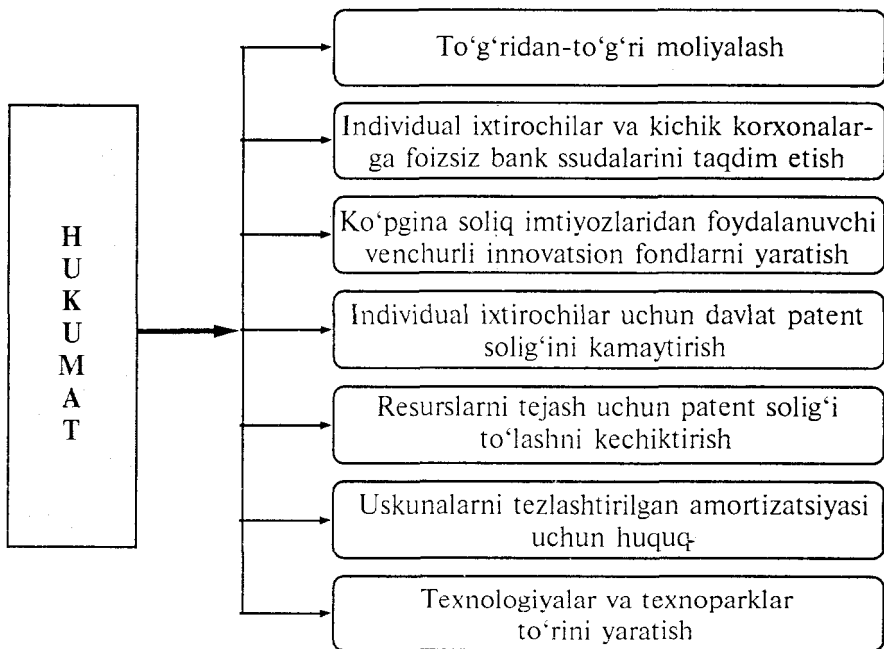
HUKUMAT

To‘g‘ridan-to‘g‘ri moliyalash

Individual ixtirochilar va kichik korxonalarga foizsiz bank ssudalarini taqdim etish

Ko‘pgina soliq imtiyozlaridan foydalanuvchi venchurli innovatsion fondlarni yaratish

Individual ixtirochilar uchun davlat patent solig‘ini kamaytirish

Resurslarni tejash uchun patent solig‘i to‘lashni kechiktirish

Uskunalarni tezlashtirilgan amortizatsiyasi uchun huquq

Texnologiyalar va texnoparklar to‘rini yaratish